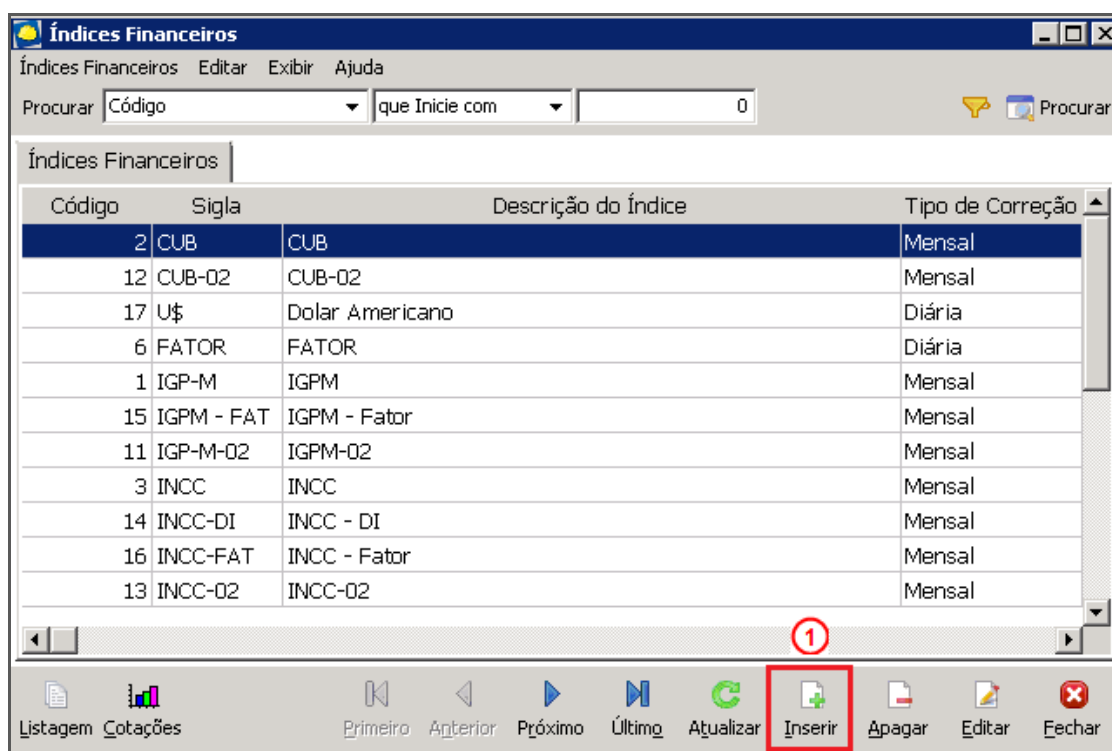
Índices Financeiros

Índices Financeiros Editar Exibir Ajuda

Procurar Código que Inicie com 0 Procurar

Índices Financeiros

| Código | Sigla | Descrição do Índice | Tipo de Correção |
|---|---|---|---|
| 2 | CUB | CUB | Mensal |
| 12 | CUB-02 | CUB-02 | Mensal |
| 17 | U$ | Dolar Americano | Diária |
| 6 | FATOR | FATOR | Diária |
| 1 | IGP-M | IGPM | Mensal |
| 15 | IGPM - FAT | IGPM - Fator | Mensal |
| 11 | IGP-M-02 | IGPM-02 | Mensal |
| 3 | INCC | INCC | Mensal |
| 14 | INCC-DI | INCC - DI | Mensal |
| 16 | INCC-FAT | INCC - Fator | Mensal |
| 13 | INCC-02 | INCC-02 | Mensal |

1

Listagem Cotações Primeiro Anterior Próximo Último Atualizar Inserir Apagar Editar Fechar